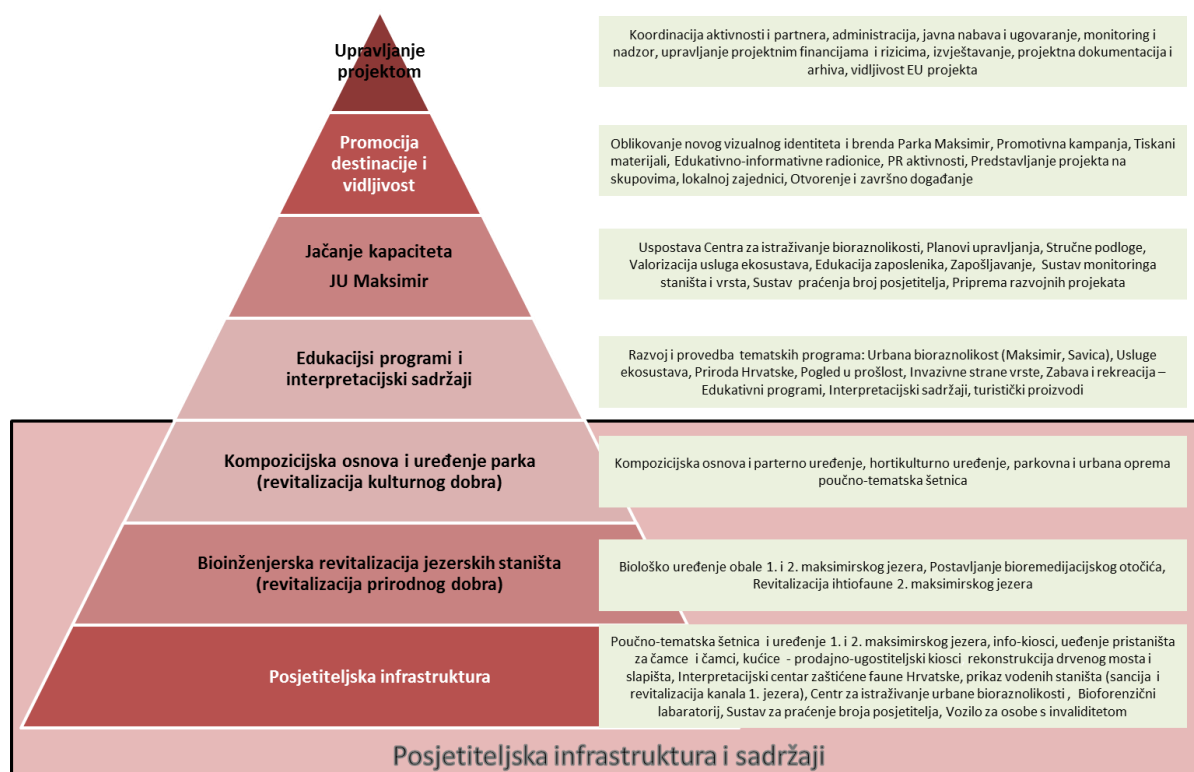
Upravljanje projektom

Koordinacija aktivnosti i partnera, administracija, javna nabava i ugovaranje, monitoring i nadzor, upravljanje projektnim financijama i rizicima, izvještavanje, projektna dokumentacija i arhiva, vidljivost EU projekta

Promocija destinacije i vidljivost

Oblikovanje novog vizualnog identiteta i brenda Parka Maksimir, Promotivna kampanja, Tiskani materijali, Edukativno-informativne radionice, PR aktivnosti, Predstavljanje projekta na skupovima, lokalnoj zajednici, Otvorenje i završno događanje

Jačanje kapaciteta JU Maksimir

Uspostava Centra za istraživanje bioraznolikosti, Planovi upravljanja, Stručne podloge, Valorizacija usluga ekosustava, Edukacija zaposlenika, Zapošljavanje, Sustav monitoringa staništa i vrsta, Sustav praćenja broj posjetitelja, Priprema razvojnih projekata

Edukacijsi programi i interpretacijski sadržaji

Razvoj i provedba tematskih programa: Urbana bioraznolikost (Maksimir, Savica), Usluge ekosustava, Priroda Hrvatske, Pogled u prošlost, Invazivne strane vrste, Zabava i rekreacija – Edukativni programi, Interpretacijski sadržaji, turistički proizvodi

Kompozicijska osnova i uređenje parka (revitalizacija kulturnog dobra)

Kompozicijska osnova i parterno uređenje, hortikulturno uređenje, parkovna i urbana oprema poučno-tematska šetnica

Bioinženjerska revitalizacija jezerskih staništa (revitalizacija prirodnog dobra)

Biološko uređenje obale 1. i 2. maksimirskog jezera, Postavljanje bioremedijacijskog otočića, Revitalizacija ihtiofaune 2. maksimirskog jezera

Posjetiteljska infrastruktura

Poučno-tematska šetnica i uređenje 1. i 2. maksimirskog jezera, info-kiosci, ueđenje pristaništa za čamce i čamci, kućice - prodajno-ugostiteljski kiosci rekonstrukcija drvenog mosta i slapišta, Interpretacijski centar zaštićene faune Hrvatske, prikaz vodenih staništa (sancija i revitalizacija kanala 1. jezera), Centr za istraživanje urbane bioraznolikosti , Bioforenzični labaratorij, Sustav za praćenje broja posjetitelja, Vozilo za osobe s invaliditetom

Posjetiteljska infrastruktura i sadržaji